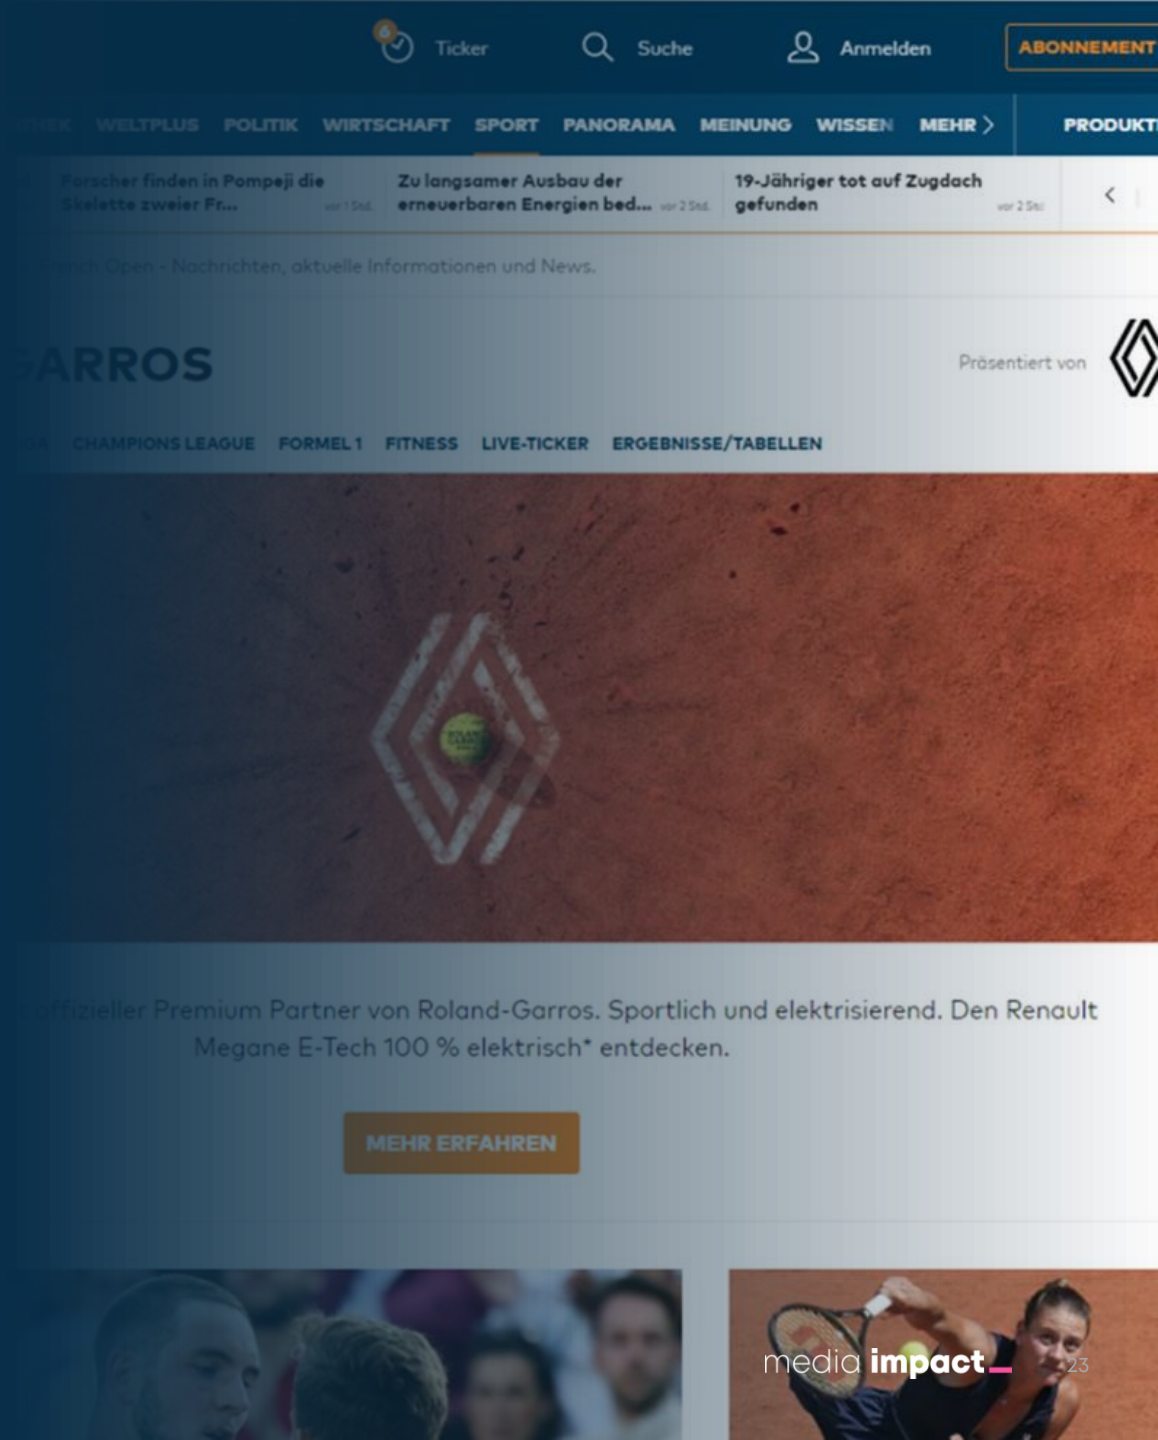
6 Ticker Suche Anmelden ABONNEMENT

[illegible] WELTPLUS POLITIK WIRTSCHAFT SPORT PANORAMA MEINUNG WISSEN MEHR PRODUKT

Forscher finden in Pompeji die Skelette zweier Fr... vor 1 Std.

Zu langsamer Ausbau der erneuerbaren Energien bed... vor 2 Std.

19-Jähriger tot auf Zugdach gefunden vor 2 Std.

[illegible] French Open - Nachrichten, aktuelle Informationen und News.

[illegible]ARROS

Präsentiert von

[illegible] CHAMPIONS LEAGUE FORMEL 1 FITNESS LIVE-TICKER ERGEBNISSE/TABELLEN

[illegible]ffizieller Premium Partner von Roland-Garros. Sportlich und elektrisierend. Den Renault Megane E-Tech 100 % elektrisch* entdecken.

MEHR ERFAHREN

media impact

23